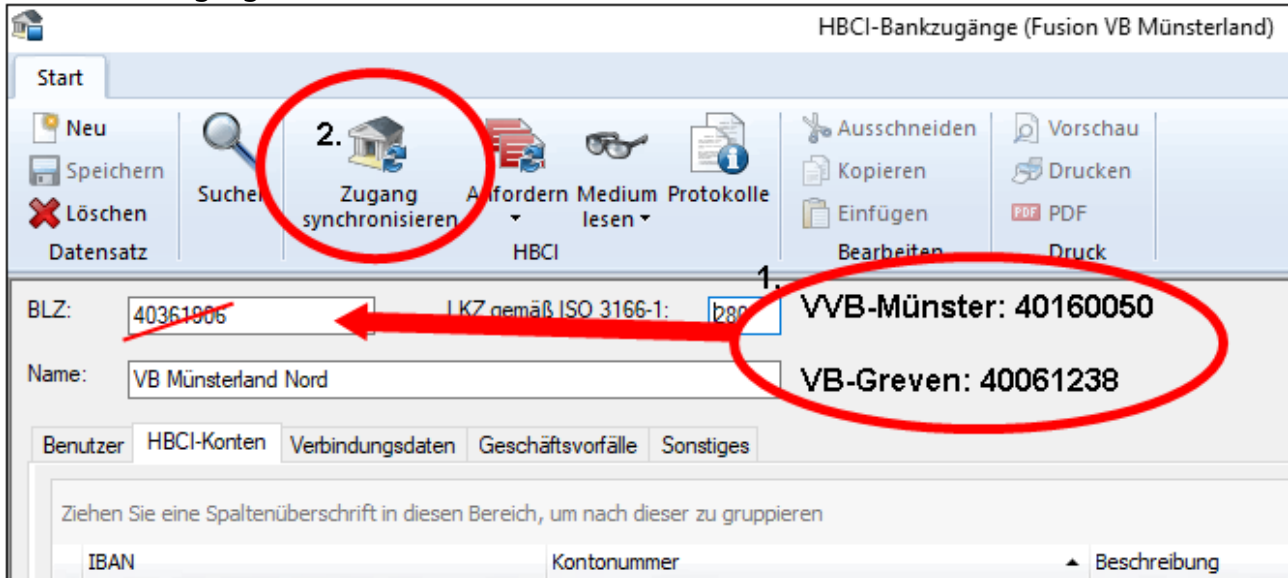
HBCI-Bankzugänge (Fusion VB Münsterland)

Start

Neu
Speichern
Löschen
Datensatz

Suchen

2.
Zugang synchronisieren

Anfordern
Medium lesen
Protokolle
HBCI

Ausschneiden
Kopieren
Einfügen
Bearbeiten

Vorschau
Drucken
PDF
Druck

1.
VVB-Münster: 40160050
VB-Greven: 40061238

BLZ: 40361906
LKZ gemäß ISO 3166-1: 280

Name: VB Münsterland Nord

Benutzer | HBCI-Konten | Verbindungsdaten | Geschäftsvorfälle | Sonstiges

Ziehen Sie eine Spaltenüberschrift in diesen Bereich, um nach dieser zu gruppieren

| IBAN | Kontonummer | Beschreibung |
|---|---|---|